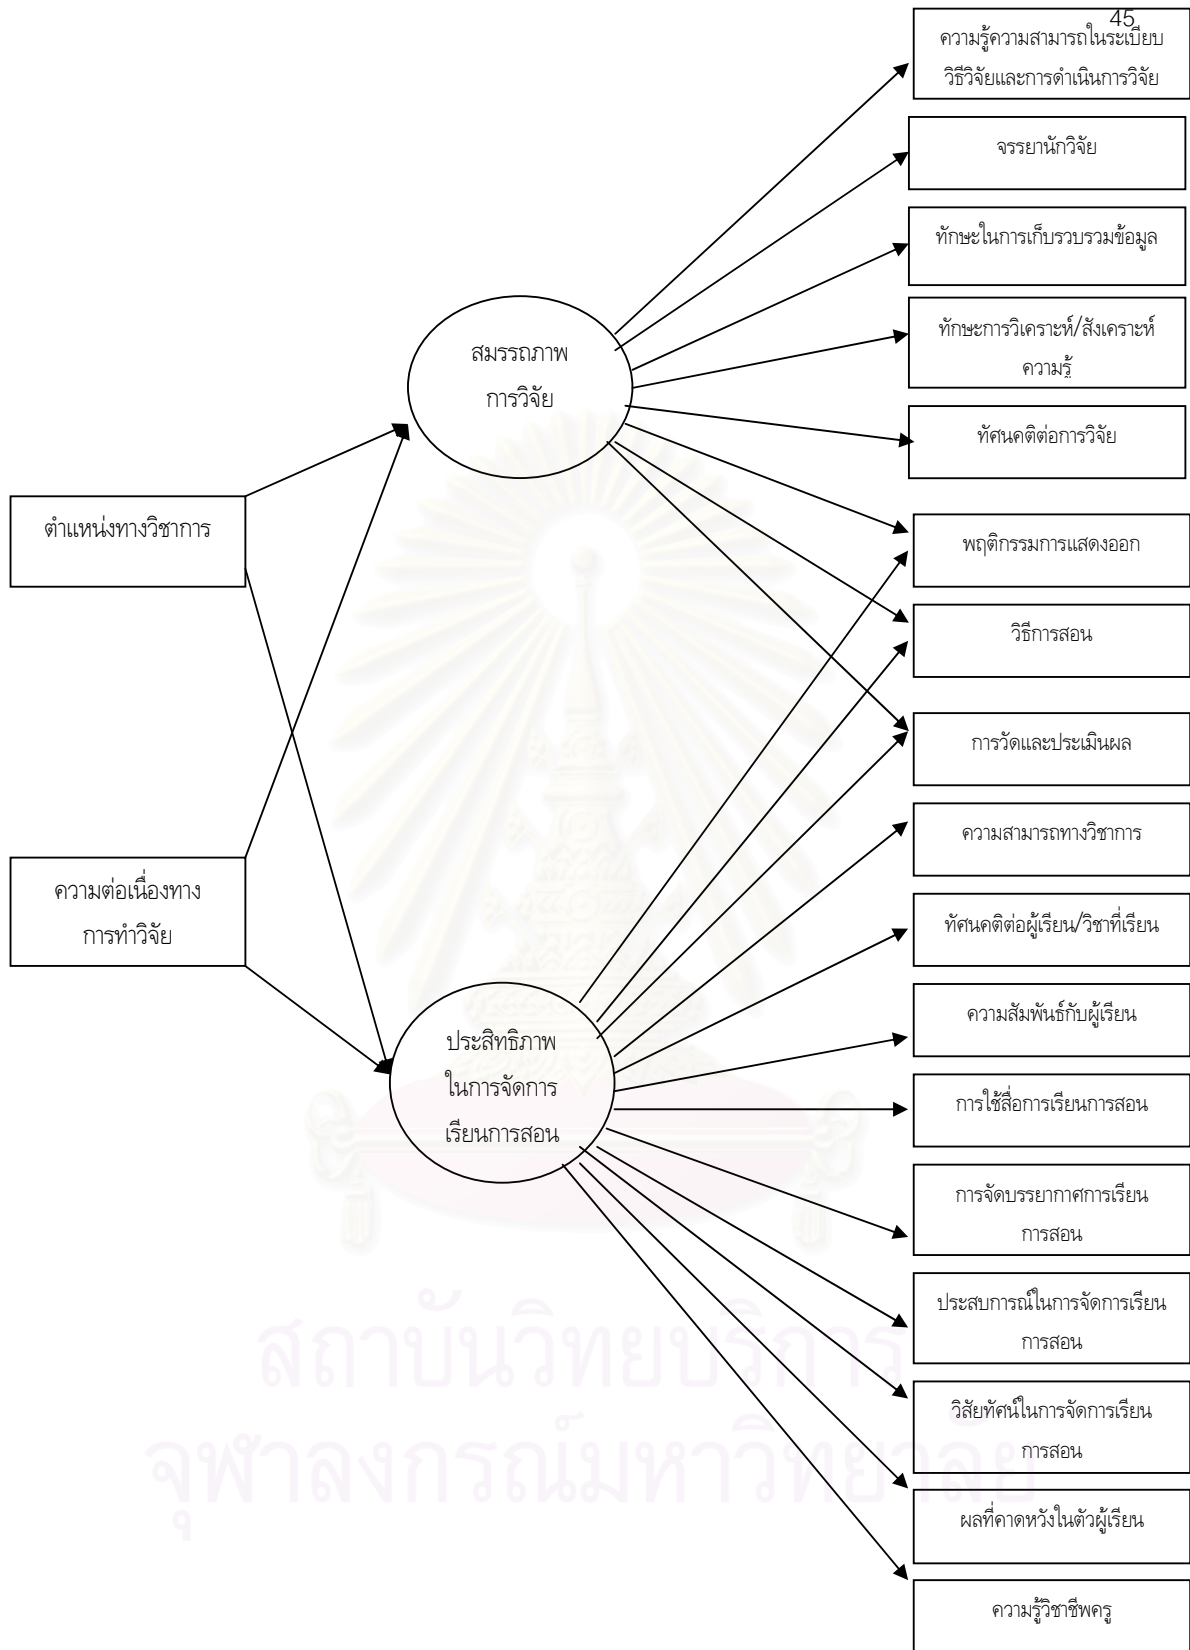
45

ความรู้ความสามารถในระเบียบวิธีวิจัยและการดำเนินการวิจัย

จรรยานักวิจัย

ทักษะในการเก็บรวบรวมข้อมูล

ทักษะการวิเคราะห์/สังเคราะห์ความรู้

ทัศนคติต่อการวิจัย

สมรรถภาพการวิจัย

ตำแหน่งทางวิชาการ

พฤติกรรมการแสดงออก

วิธีการสอน

การวัดและประเมินผล

ความสามารถทางวิชาการ

ความต่อเนื่องทางการทำวิจัย

ทัศนคติต่อผู้เรียน/วิชาที่เรียน

ความสัมพันธ์กับผู้เรียน

ประสิทธิภาพในการจัดการเรียนการสอน

การใช้สื่อการเรียนการสอน

การจัดบรรยากาศการเรียนการสอน

ประสบการณ์ในการจัดการเรียนการสอน

วิสัยทัศน์ในการจัดการเรียนการสอน

ผลที่คาดหวังในตัวผู้เรียน

ความรู้วิชาชีพครู

สถาบันวิทยบริการ
จุฬาลงกรณ์มหาวิทยาลัย